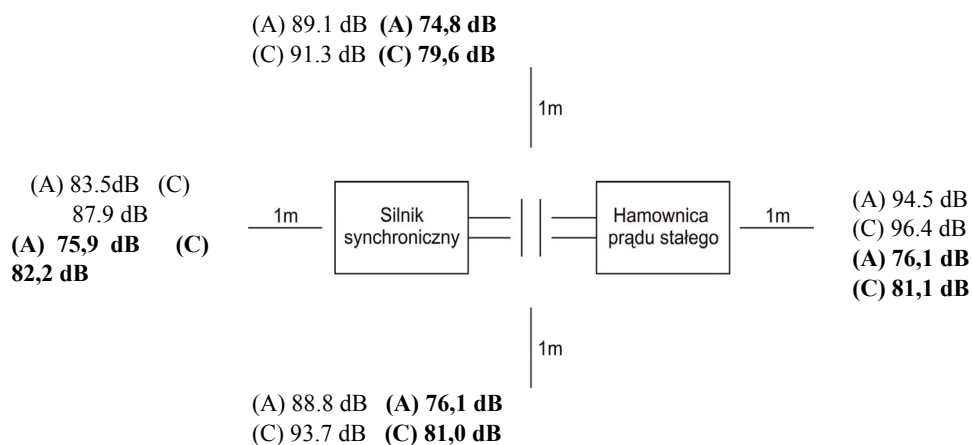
(A) 89.1 dB **(A) 74,8 dB**
(C) 91.3 dB **(C) 79,6 dB**

1m

(A) 83.5dB (C) 87.9 dB
**(A) 75,9 dB (C) 82,2 dB**

1m

Silnik synchroniczny

Hamownica prądu stałego

1m

(A) 94.5 dB
(C) 96.4 dB
**(A) 76,1 dB**
**(C) 81,1 dB**

1m

(A) 88.8 dB **(A) 76,1 dB**
(C) 93.7 dB **(C) 81,0 dB**